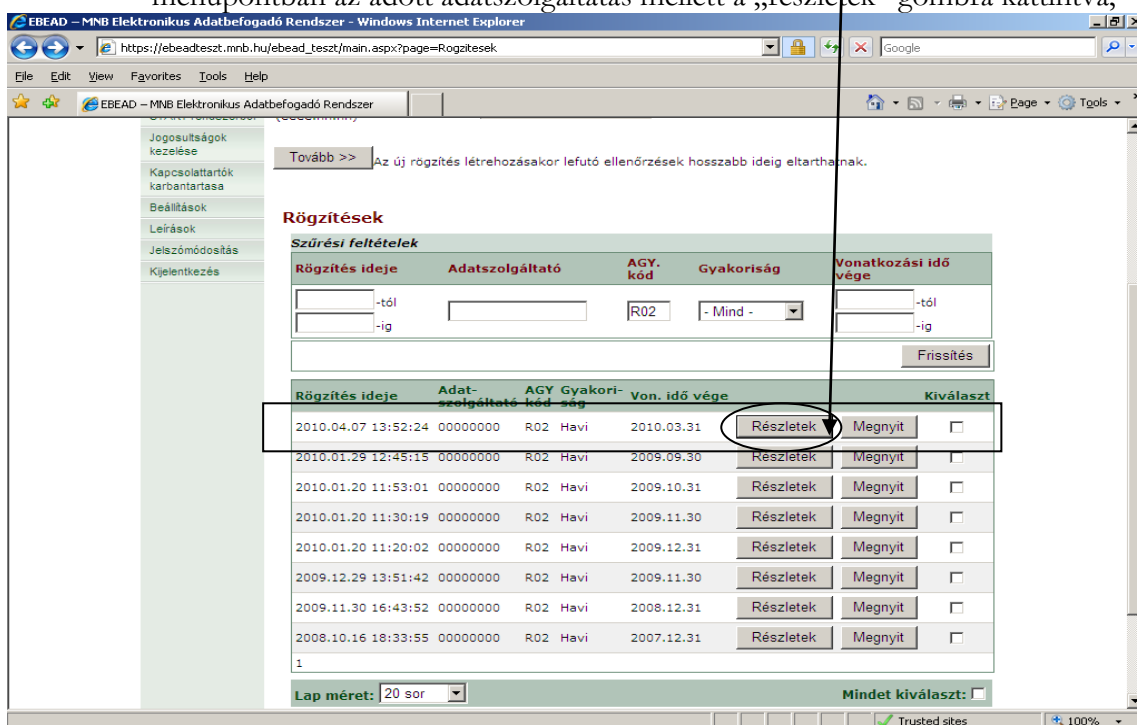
menüpontban az adott adatszolgáltatás mellett a „részletek" gombra kattintva,

EBEAD – MNB Elektronikus Adatbefogadó Rendszer - Windows Internet Explorer

https://ebeadteszt.mnb.hu/ebead_teszt/main.aspx?page=Rogzitesek

Google

File Edit View Favorites Tools Help

EBEAD – MNB Elektronikus Adatbefogadó Rendszer

Page Tools

Jogosultságok kezelése

Kapcsolattartók karbantartasa

Beállítások

Leírások

Jelszómódosítás

Kijelentkezés

Tovább >> Az új rögzítés létrehozásakor lefutó ellenőrzések hosszabb ideig eltarthatnak.

Rögzítések

Szűrési feltételek

| Rögzítés ideje | Adatszolgáltató | AGY. kód | Gyakoriság | Vonatkozási idő vége |
|---|---|---|---|---|
| -tól -ig | | R02 | - Mind - | -tól -ig |

Frissítés

| Rögzítés ideje | Adat-szolgáltató | AGY kód | Gyakori-ság | Von. idő vége | | | Kiválaszt |
|---|---|---|---|---|---|---|---|
| 2010.04.07 13:52:24 | 00000000 | R02 | Havi | 2010.03.31 | Részletek | Megnyit | |
| 2010.01.29 12:45:15 | 00000000 | R02 | Havi | 2009.09.30 | Részletek | Megnyit | |
| 2010.01.20 11:53:01 | 00000000 | R02 | Havi | 2009.10.31 | Részletek | Megnyit | |
| 2010.01.20 11:30:19 | 00000000 | R02 | Havi | 2009.11.30 | Részletek | Megnyit | |
| 2010.01.20 11:20:02 | 00000000 | R02 | Havi | 2009.12.31 | Részletek | Megnyit | |
| 2009.12.29 13:51:42 | 00000000 | R02 | Havi | 2009.11.30 | Részletek | Megnyit | |
| 2009.11.30 16:43:52 | 00000000 | R02 | Havi | 2008.12.31 | Részletek | Megnyit | |
| 2008.10.16 18:33:55 | 00000000 | R02 | Havi | 2007.12.31 | Részletek | Megnyit | |

1

Lap méret: 20 sor

Mindet kiválaszt:

Trusted sites

100%